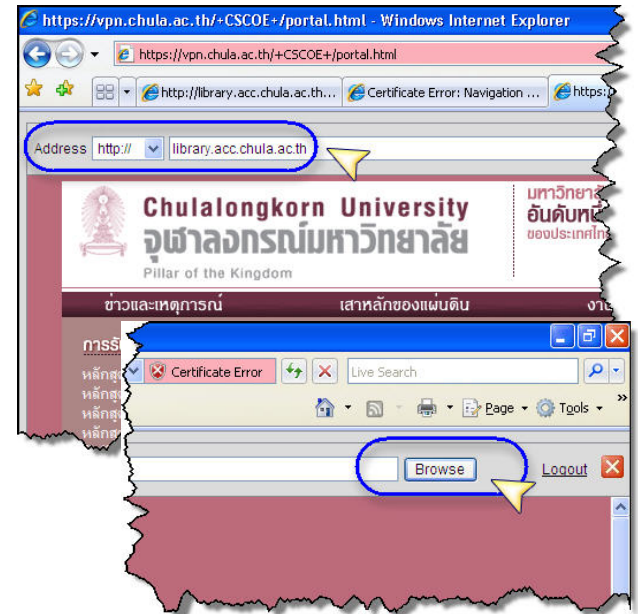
https://vpn.chula.ac.th/+CSCOE+/portal.html - Windows Internet Explorer

https://vpn.chula.ac.th/+CSCOE+/portal.html

http://library.acc.chula.ac.th...

Certificate Error: Navigation ...

https:

Address http://

library.acc.chula.ac.th

Chulalongkorn University

จุฬาลงกรณ์มหาวิทยาลัย

Pillar of the Kingdom

มหาวิทยา

อันดับหนึ่

ของประเทศไท

ข่าวและเหตุการณ์

เสาหลักของแผ่นดิน

งา

การรั

หลักสู

หลักสู

หลักสู

หลักสู

Certificate Error

Live Search

Page

Tools

Browse

Logout